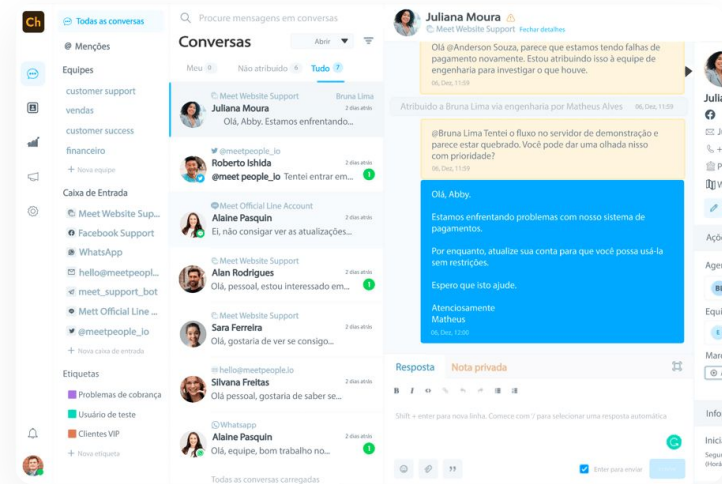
Ch

Todas as conversas
Menções
Equipes
customer support
vendas
customer success
financeiro
+ Nova equipe
Caixa de Entrada
Meet Website Supp...
Facebook Support
WhatsApp
hello@meetpeople...
meet_support_bot
Mett Official Line ...
@meetpeople_io
+ Nova caixa de entrada
Etiquetas
Problemas de cobrança
Usuário de teste
Clientes VIP
+ Nova etiqueta

Procure mensagens em conversas
Conversas
Abrir
Meu 0 Não atribuído 6 Tudo 7

Meet Website Support
Bruna Lima
Juliana Moura
2 dias atrás
Olá, Abby. Estamos enfrentando...

@meetpeople_io
Roberto Ishida
2 dias atrás
@meet people_io Tentei entrar em...
1

Meet Official Line Account
Alaine Pasquin
2 dias atrás
Ei, não consigar ver as atualizações...

Meet Website Support
Alan Rodrigues
2 dias atrás
Olá, pessoal, estou interessado em...
1

Meet Website Support
Sara Ferreira
2 dias atrás
Olá, gostaria de ver se consigo...

hello@meetpeople.io
Silvana Freitas
2 dias atrás
Olá pessoal, gostaria de saber se...
1

Whatsapp
Alaine Pasquin
2 dias atrás
Olá, estamos com bom trabalho no...
1

Todas as conversas carregadas

Juliana Moura
Meet Website Support Fechar detalhes

Olá @Anderson Souza, parece que estamos tendo falhas de pagamento novamente. Estou atribuindo isso à equipe de engenharia para investigar o que houve.
06, Dec, 11:59

Atribuído a Bruna Lima via engenharia por Matheus Alves
06, Dec, 11:59

@Bruna Lima Tentei o fluxo no servidor de demonstração e parece estar quebrado. Você pode dar uma olhada nisso com prioridade?
06, Dec, 11:59

Olá, Abby.

Estamos enfrentando problemas com nosso sistema de pagamentos.

Por enquanto, atualize sua conta para que você possa usá-la sem restrições.

Espero que isto ajude.

Atenciosamente
Matheus
06, Dec, 12:00

Resposta Nota privada
B I
Shift + enter para nova linha. Comece com / para selecionar uma resposta automática
Enter para enviar

Julia
J
+
P
W
Açõ
Age
Equi
Marc
Info
Inici
Segu
(Hord